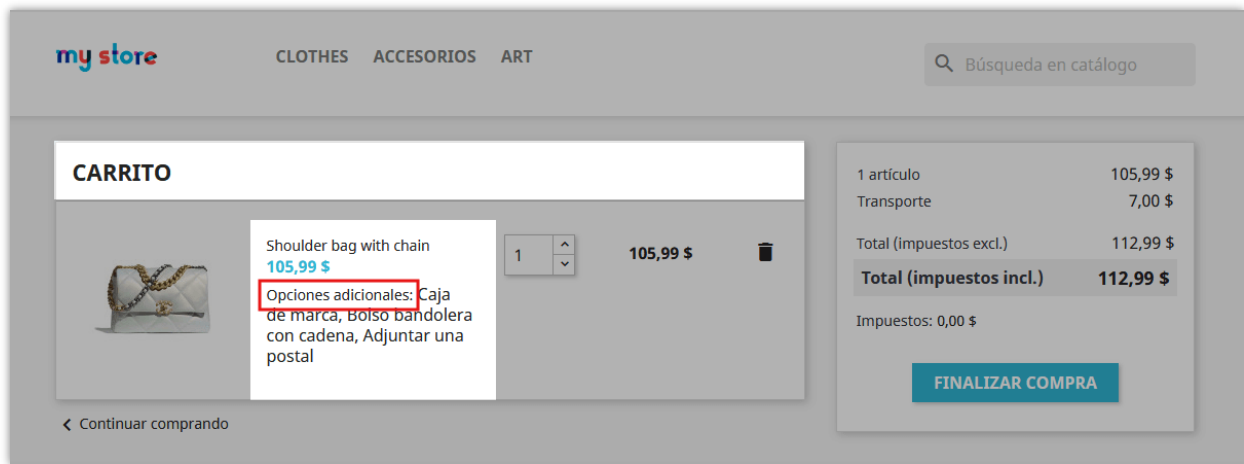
my store

CLOTHES ACCESORIOS ART

Búsqueda en catálogo

CARRITO

Shoulder bag with chain
105,99 $
Opciones adicionales: Caja de marca, Bolso bandolera con cadena, Adjuntar una postal

1

105,99 $

< Continuar comprando

| 1 artículo | 105,99 $ |
|---|---|
| Transporte | 7,00 $ |
| Total (impuestos excl.) | 112,99 $ |
| Total (impuestos incl.) | 112,99 $ |

Impuestos: 0,00 $

FINALIZAR COMPRA